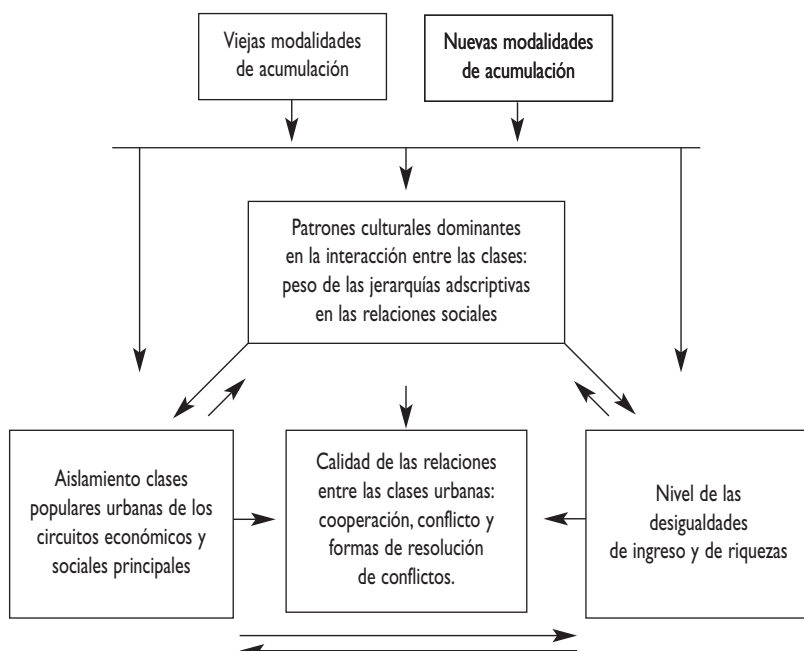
Viejas modalidades de acumulación

Nuevas modalidades de acumulación

Patrones culturales dominantes en la interacción entre las clases: peso de las jerarquías adscriptivas en las relaciones sociales

Aislamiento clases populares urbanas de los circuitos económicos y sociales principales

Calidad de las relaciones entre las clases urbanas: cooperación, conflicto y formas de resolución de conflictos.

Nivel de las desigualdades de ingreso y de riquezas